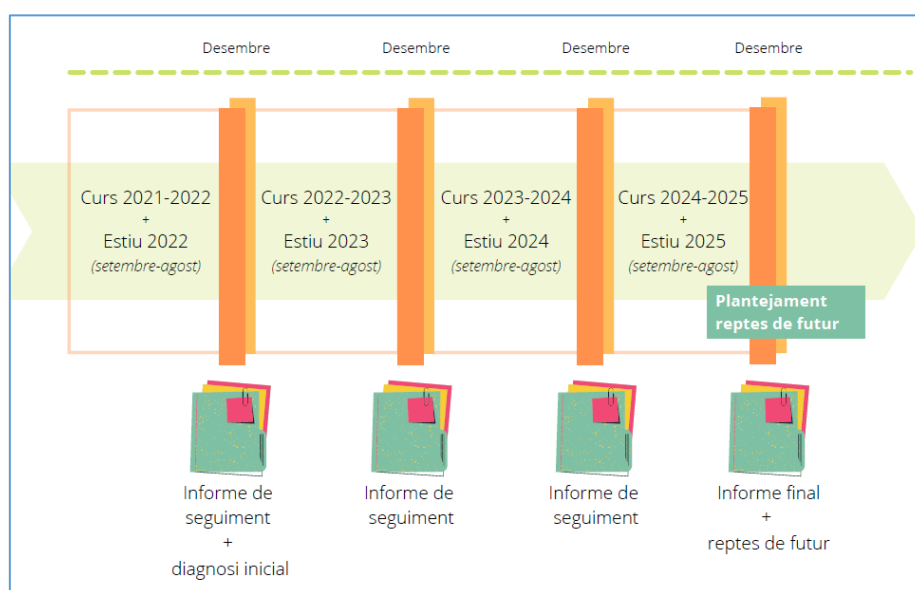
Desembre Desembre Desembre Desembre

Curs 2021-2022
+
Estiu 2022
(setembre-agost)

Curs 2022-2023
+
Estiu 2023
(setembre-agost)

Curs 2023-2024
+
Estiu 2024
(setembre-agost)

Curs 2024-2025
+
Estiu 2025
(setembre-agost)

Plantejament reptes de futur

Informe de seguiment
+
diagnosi inicial

Informe de seguiment

Informe de seguiment

Informe final
+
reptes de futur